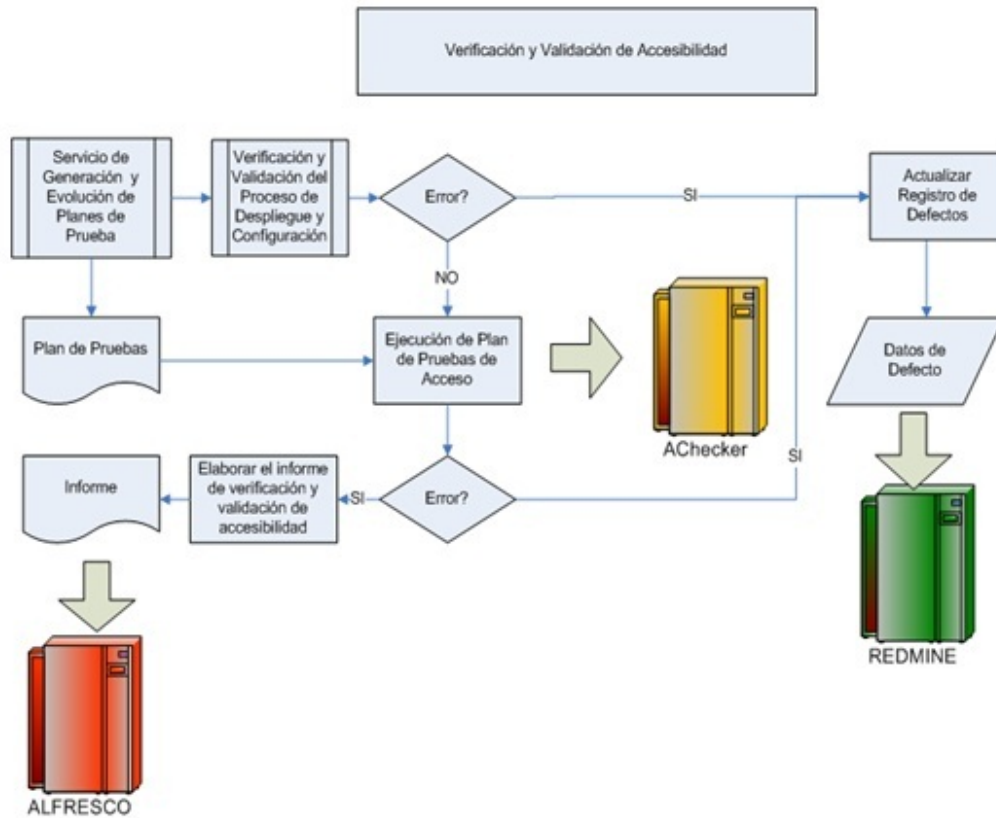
Verificación y Validación de Accesibilidad

Servicio de Generación y Evolución de Planes de Prueba

Verificación y Validación del Proceso de Despliegue y Configuración

Error?

SI

Actualizar Registro de Defectos

NO

Plan de Pruebas

Ejecución de Plan de Pruebas de Acceso

AChecker

Datos de Defecto

SI

Informe

Elaborar el informe de verificación y validación de accesibilidad

SI

Error?

REDMINE

ALFRESCO